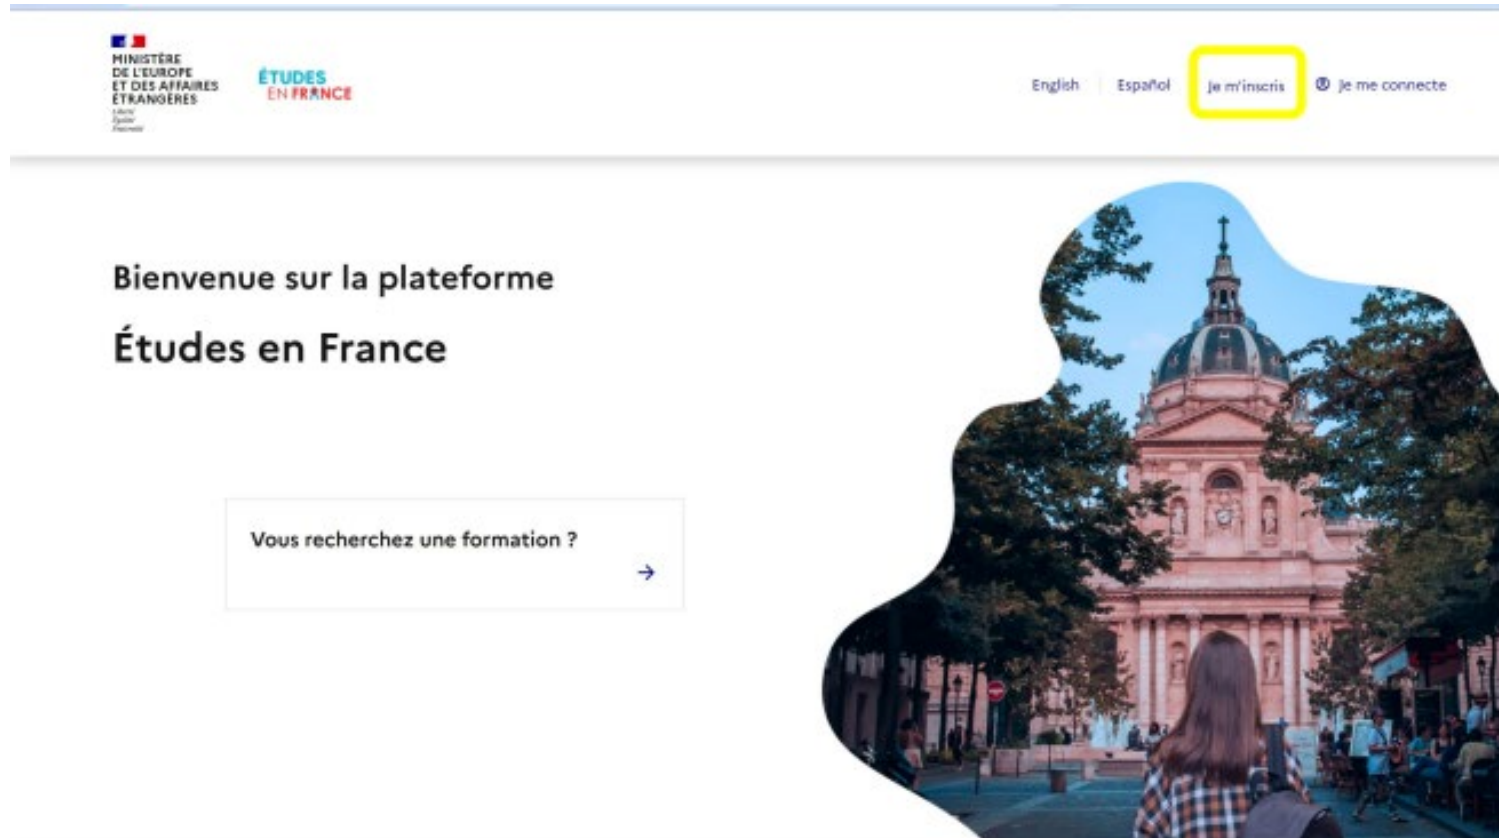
MINISTÈRE DE L'EUROPE ET DES AFFAIRES ÉTRANGÈRES
Liberté Égalité Fraternité

ÉTUDES EN FRANCE

English | Español | Je m'inscris | Je me connecte

Bienvenue sur la plateforme

Études en France

Vous recherchez une formation ?